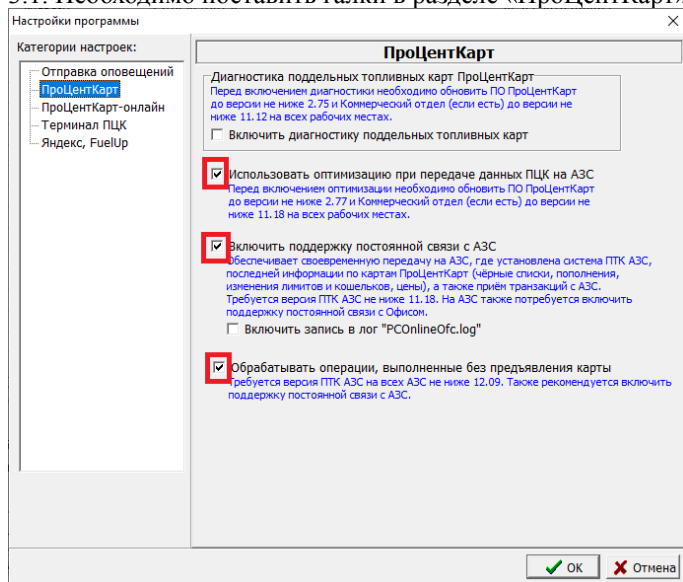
5.1. Необходимо поставить галки в разделе «ПроЦентКарт»

Настройки программы

Категории настроек:

Отправка оповещений
ПроЦентКарт
ПроЦентКарт-онлайн
Терминал ПЦК
Яндекс, FuelUp

ПроЦентКарт

Диагностика поддельных топливных карт ПроЦентКарт
Перед включением диагностики необходимо обновить ПО ПроЦентКарт до версии не ниже 2.75 и Коммерческий отдел (если есть) до версии не ниже 11.12 на всех рабочих местах.

Включить диагностику поддельных топливных карт

Использовать оптимизацию при передаче данных ПЦК на АЗС
Перед включением оптимизации необходимо обновить ПО ПроЦентКарт до версии не ниже 2.77 и Коммерческий отдел (если есть) до версии не ниже 11.18 на всех рабочих местах.

Включить поддержку постоянной связи с АЗС
Обеспечивает своевременную передачу на АЗС, где установлена система ПТК АЗС, последней информации по картам ПроЦентКарт (чёрные списки, пополнения, изменения лимитов и кошельков, цены), а также приём транзакций с АЗС. Требуется версия ПТК АЗС не ниже 11.18. На АЗС также потребуется включить поддержку постоянной связи с Офисом.

Включить запись в лог "PCOnlineOfc.log"

Обрабатывать операции, выполненные без предъявления карты
Требуется версия ПТК АЗС на всех АЗС не ниже 12.09. Также рекомендуется включить поддержку постоянной связи с АЗС.

OK
Отмена